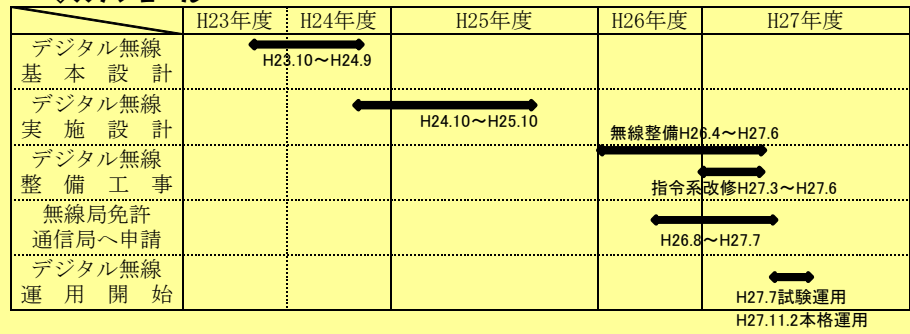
| | H23年度 | H24年度 | H25年度 | H26年度 | H27年度 |
|---|---|---|---|---|---|
| デジタル無線 基本設計 | H23.10～H24.9 | | | | |
| デジタル無線 実施設計 | | H24.10～H25.10 | | | |
| デジタル無線 整備工事 | | | | 無線整備H26.4～H27.6 | 指令系改修H27.3～H27.6 |
| 無線局免許 通信局へ申請 | | | | H26.8～H27.7 | |
| デジタル無線 運用開始 | | | | | H27.7試験運用 H27.11.2本格運用 |